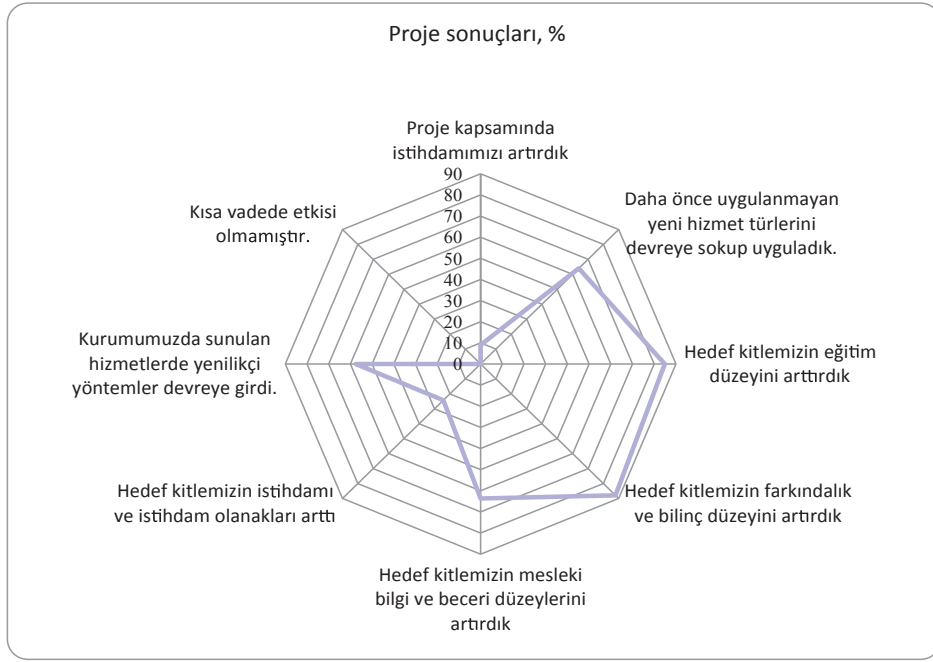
Proje sonuçları, %

Proje kapsamında istihdamımızı artırdık

Daha önce uygulanmayan yeni hizmet türlerini devreye sokup uyguladık.

Hedef kitlemizin eğitim düzeyini arttırdık

Hedef kitlemizin farkındalık ve bilinç düzeyini artırdık

Hedef kitlemizin mesleki bilgi ve beceri düzeylerini artırdık

Hedef kitlemizin istihdamı ve istihdam olanakları arttı

Kurumumuzda sunulan hizmetlerde yenilikçi yöntemler devreye girdi.

Kısa vadede etkisi olmamıştır.

90
80
70
60
50
40
30
20
10
0